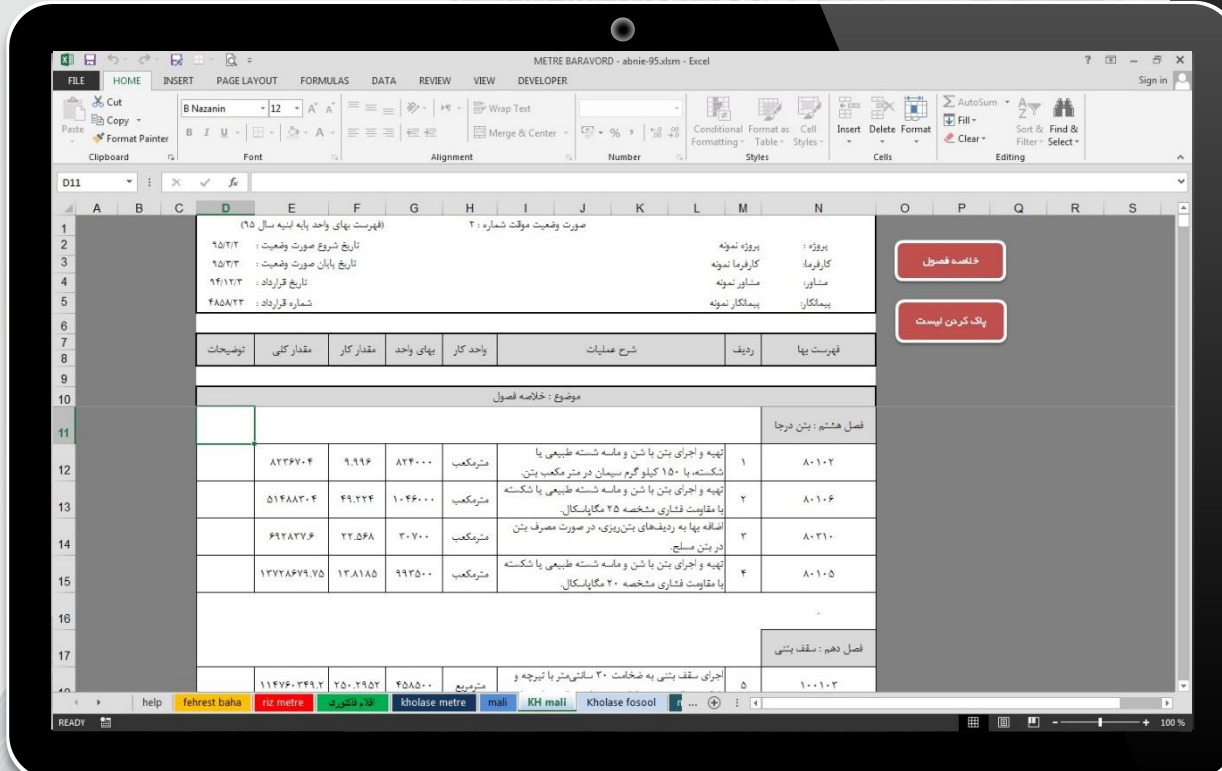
METRE BARAVORD - abnie-95.xlsm - Excel

? – Sign in

FILE HOME INSERT PAGE LAYOUT FORMULAS DATA REVIEW VIEW DEVELOPER

Cut Copy Format Painter Paste Clipboard
B Nazanin 12 Font
Wrap Text Merge & Center Alignment
Number
Conditional Formatting Format as Table Cell Styles Styles
Insert Delete Format Cells
AutoSum Fill Clear Sort & Filter Find & Select Editing

D11 $f_x$

A B C D E F G H I J K L M N O P Q R S

صورت وضعیت موقت شماره : ۲ (فهرست بهای واحد پایه ابنیه سال ۹۵)

| پروژه : پروژه نمونه | تاریخ شروع صورت وضعیت : ۹۵/۲/۲ |
|---|---|
| کارفرما: کارفرما نمونه | تاریخ پایان صورت وضعیت : ۹۵/۳/۳ |
| مشاور: مشاور نمونه | تاریخ قرارداد : ۹۴/۱۲/۳ |
| پیمانکار: پیمانکار نمونه | شماره قرارداد : ۴۸۵۸/۲۳ |

خلاصه فصول

پاک کردن لیست

| فهرست بها | ردیف | شرح عملیات | واحد کار | بهای واحد | مقدار کار | مقدار کلی | توضیحات |
|---|---|---|---|---|---|---|---|
| موضوع : خلاصه فصول | | | | | | | |
| فصل هشتم : بتن درجا | | | | | | | |
| ۸۰۱۰۲ | ۱ | تهیه و اجرای بتن با شن و ماسه شسته طبیعی یا شکسته، با ۱۵۰ کیلو گرم سیمان در مترمکعب بتن. | مترمکعب | ۸۲۴۰۰۰ | ۹.۹۹۶ | ۸۲۳۶۷۰۴ | |
| ۸۰۱۰۶ | ۲ | تهیه و اجرای بتن با شن و ماسه شسته طبیعی یا شکسته با مقاومت فشاری مشخصه ۲۵ مگاپاسکال. | مترمکعب | ۱۰۴۶۰۰۰ | ۴۹.۲۲۴ | ۵۱۴۸۸۳۰۴ | |
| ۸۰۳۱۰ | ۳ | اضافه بها به ردیف‌های بتن‌ریزی، در صورت مصرف بتن در بتن مسلح. | مترمکعب | ۳۰۷۰۰ | ۲۲.۵۶۸ | ۶۹۲۸۳۷.۶ | |
| ۸۰۱۰۵ | ۴ | تهیه و اجرای بتن با شن و ماسه شسته طبیعی یا شکسته با مقاومت فشاری مشخصه ۲۰ مگاپاسکال. | مترمکعب | ۹۹۳۵۰۰ | ۱۳.۸۱۸۵ | ۱۳۷۲۸۶۷۹.۷۵ | |
| فصل دهم : سقف بتنی | | | | | | | |
| ۱۰۰۱۰۲ | ۵ | اجرای سقف بتنی به ضخامت ۳۰ سانتی‌متر با تیرچه و | مترمربع | ۴۵۸۵۰۰ | ۲۵۰.۲۹۵۲ | ۱۱۴۷۶۰۳۴۹.۲ | |

help fehrest baha riz metre اقلام فاکتوری kholase metre mali KH mali Kholase fosool

READY 100 %